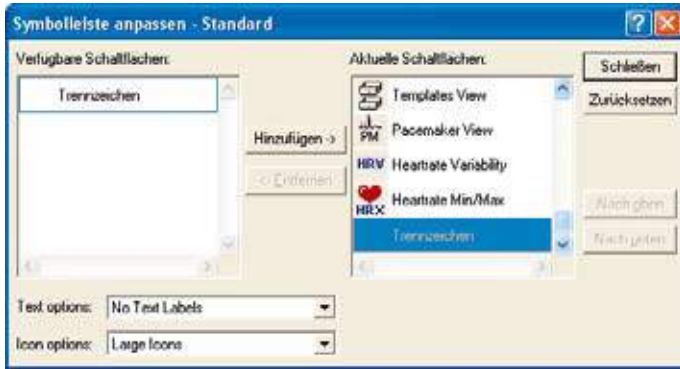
Symbolleiste anpassen - Standard

Verfügbare Schaltflächen:

Trennzeichen

Hinzufügen ->

<- Entfernen

Aktuelle Schaltflächen:

Templates View

PM Pacemaker View

HRV Heartrate Variability

HRX Heartrate Min/Max

Trennzeichen

Schließen

Zurücksetzen

Nach oben

Nach unten

Text options: No Text Labels

Icon options: Large Icons